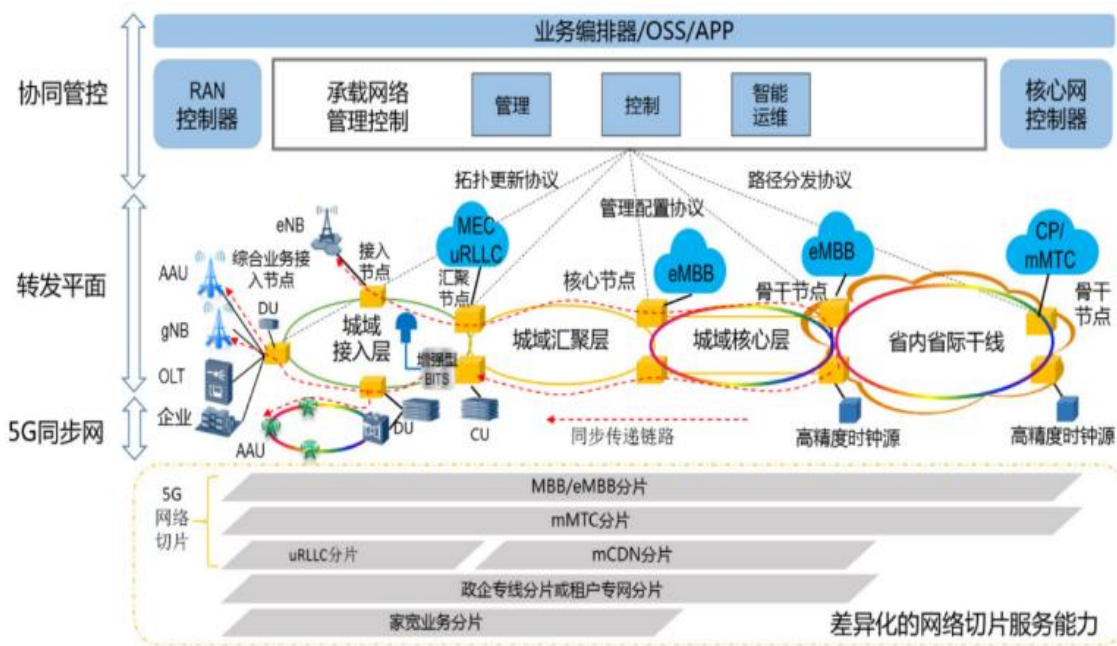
业务编排器/OSS/APP

协同管控

RAN 控制器

承载网络管理控制

管理

控制

智能运维

核心网控制器

拓扑更新协议

管理配置协议

路径分发协议

转发平面

eNB

AAU

综合业务接入节点

接入节点

MEC uRLLC

汇聚节点

核心节点

eMBB

eMBB

骨干节点

CP/ mMTC

骨干节点

gNB

DU

城域接入层

城域汇聚层

城域核心层

省内省际干线

OLT

增强型BITS

5G同步网

企业

AAU

DU

CU

同步传递链路

高精度时钟源

高精度时钟源

5G 网络 切片

MBB/eMBB分片

mMTC分片

uRLLC分片

mCDN分片

政企专线分片或租户专网分片

家宽业务分片

差异化的网络切片服务能力